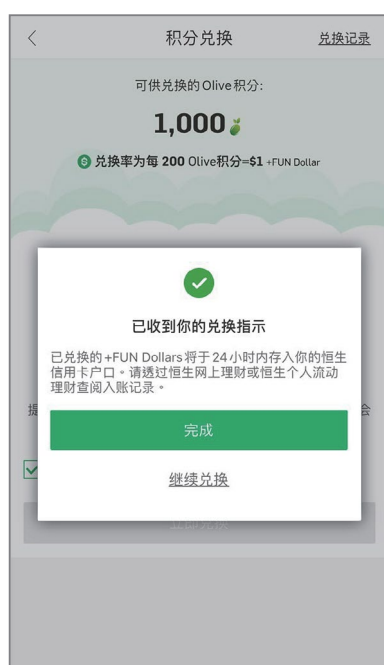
积分兑换

兑换记录

可供兑换的Olive积分:

1,000

兑换率为每 200 Olive积分=$1 +FUN Dollar

已收到你的兑换指示

已兑换的+FUN Dollars将于24小时内存入你的恒生信用卡户口。请透过恒生网上理财或恒生个人流动理财查阅入账记录。

完成

继续兑换

提

会

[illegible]